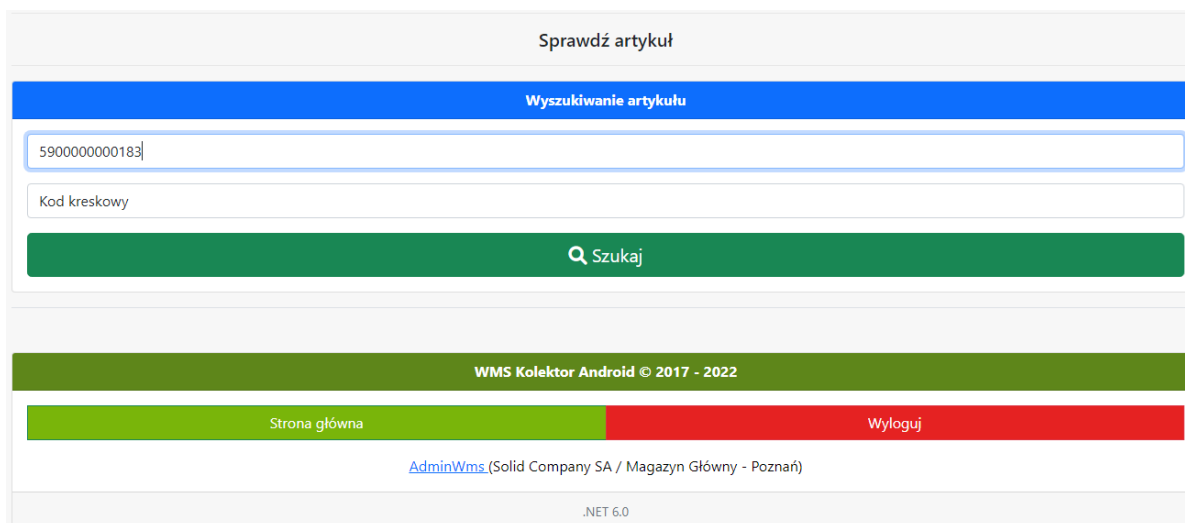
Sprawdź artykuł

Wyszukiwanie artykułu

5900000000183

Kod kreskowy

Szukaj

WMS Kolektor Android © 2017 - 2022

Strona główna

Wyloguj

AdminWms (Solid Company SA / Magazyn Główny - Poznań)

.NET 6.0